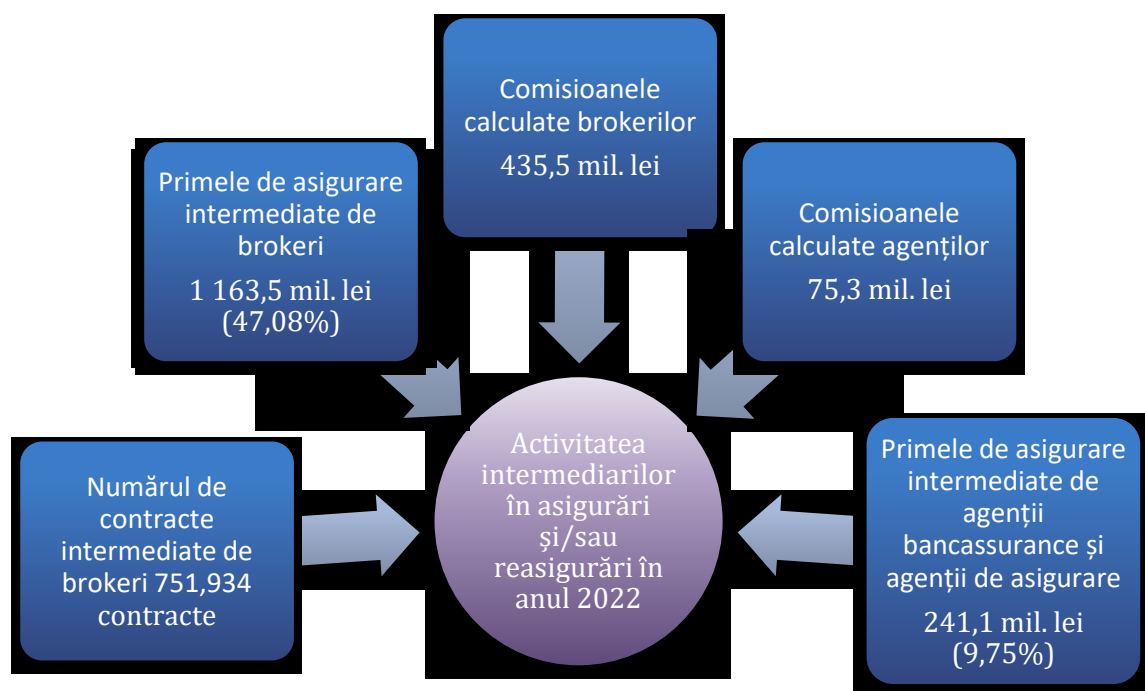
Comisioanele calculate brokerilor

435,5 mil. lei

Primele de asigurare intermediate de brokeri

1 163,5 mil. lei (47,08%)

Comisioanele calculate agenților

75,3 mil. lei

Numărul de contracte intermediate de brokeri 751,934 contracte

Activitatea intermediarilor în asigurări și/sau reasigurări în anul 2022

Primele de asigurare intermediate de agenții bancassurance și agenții de asigurare

241,1 mil. lei (9,75%)